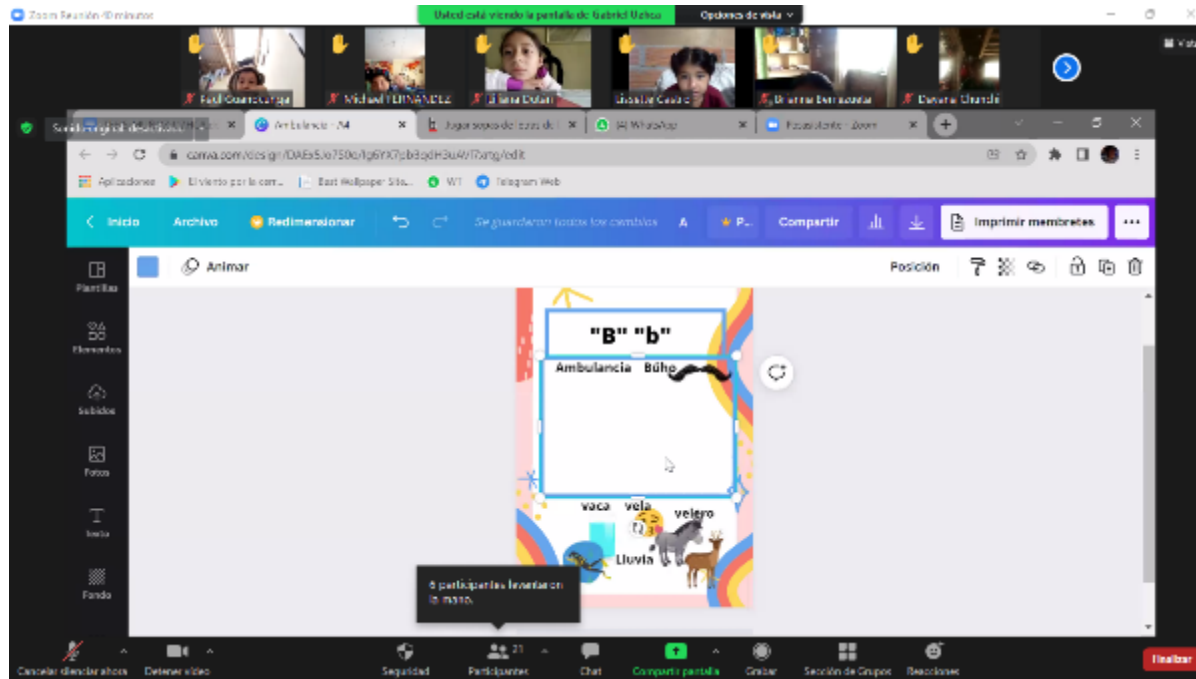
Zoom Reunión 40 minutos
Usted está viendo la pantalla de Gabriel Uzhca
Opciones de vista
Vista
Raúl Guamarrunga
Michael FERNANDEZ
Liliana Dután
Lisbeth Castro
Brianna Barrazueta
Daniela Chunchi
Sonido original: desactivado
Ambulancia - A4
Juego sopa de letras de l
(4) WhatsApp
Reunión de Zoom
canva.com/design/DAEs5Jo750c/Ig6YX7pb3qdH3uAVI7xmg/edit
Aplicaciones
El viento por la corr...
Best Wallpaper Sites...
W1
Telegram Web
Inicio
Archivo
Redimensionar
Se guardaron todos los cambios
A
P...
Compartir
Imprimir membretes
Animar
Posición
Plantillas
Elementos
Subidos
Fotos
Texto
Fondo
"B" "b"
Ambulancia
Búho
vaca
vela
velero
Lluvia
6 participantes levantaron la mano.
Cancelar silenciar ahora
Detener video
Seguridad
Participantes
21
Chat
Compartir pantalla
Grabar
Sección de Grupos
Reacciones
Finalizar